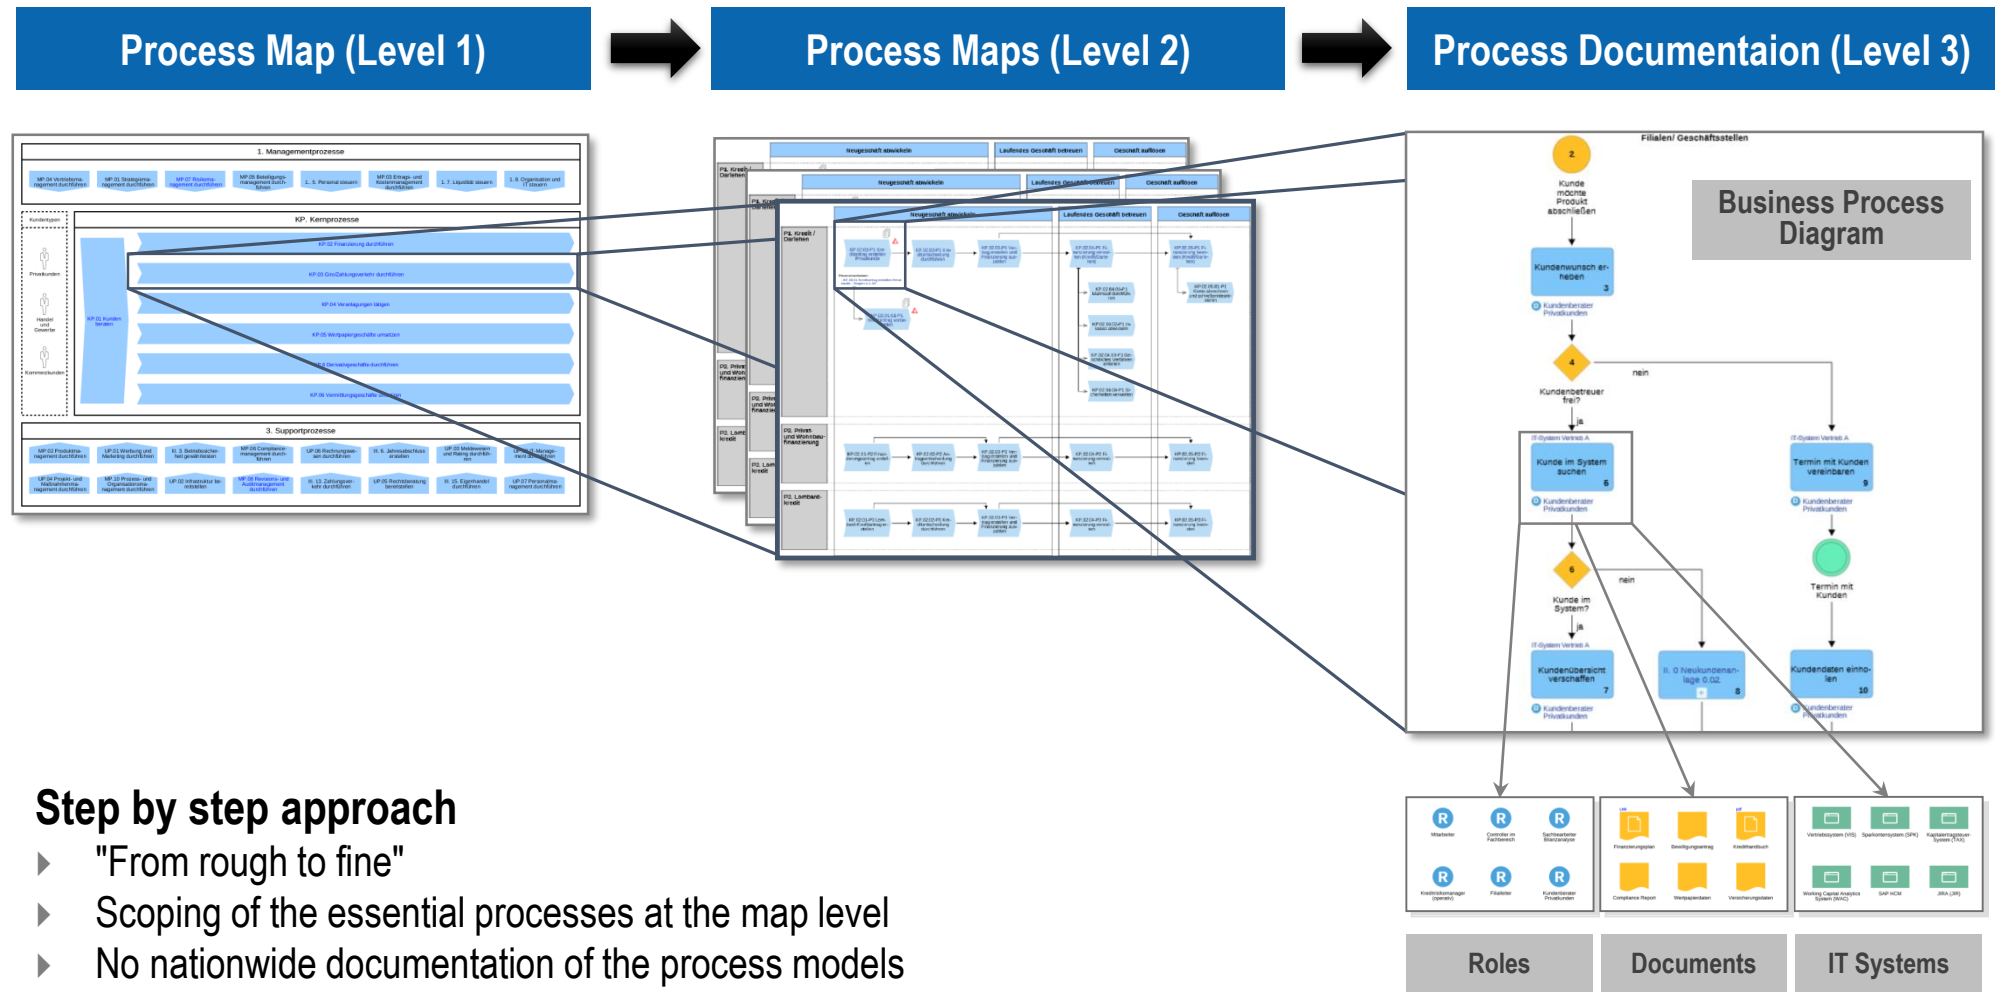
Process Map (Level 1)

Process Maps (Level 2)

Process Documentaion (Level 3)

1. Managementprozesse

KP. Kernprozesse

3. Supportprozesse

Neugeschäft abwickeln

Laufendes Geschäft betreuen

Geschäft auflösen

Filialen/ Geschäftsstellen

Business Process Diagram

Kunde möchte Produkt abschließen

Kundenwunsch erheben

Kundenbetreuer frei?

nein

ja

Kunde im System suchen

Termin mit Kunden vereinbaren

Kunde im System?

Termin mit Kunden

Kundenübersicht verschaffen

Kundendaten einholen

Step by step approach

"From rough to fine"

Scoping of the essential processes at the map level

No nationwide documentation of the process models

Roles

Documents

IT Systems